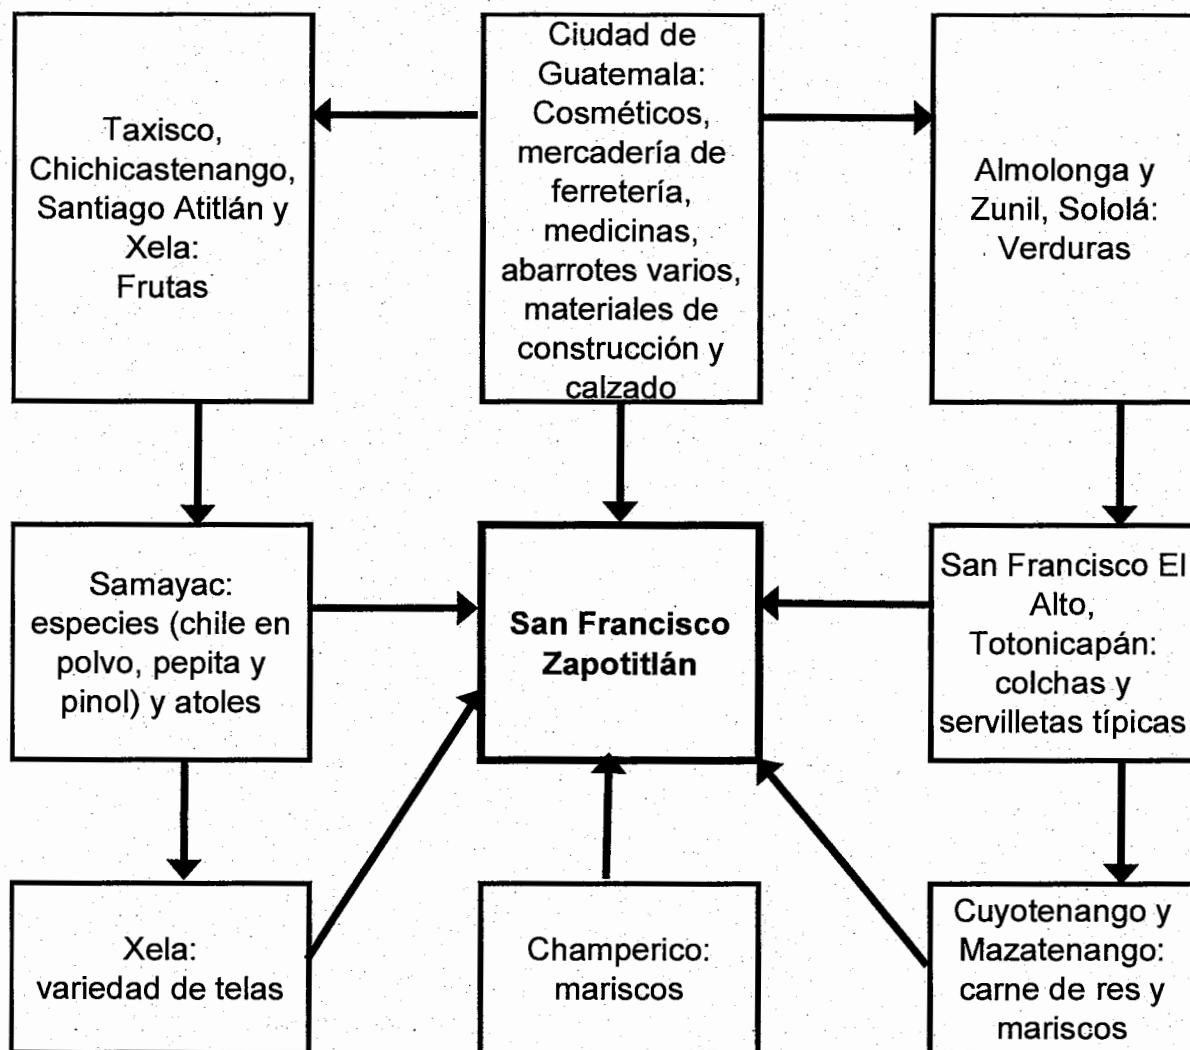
Taxisco, Chichicastenango, Santiago Atitlán y Xela: Frutas

Ciudad de Guatemala: Cosméticos, mercadería de ferretería, medicinas, abarrotes varios, materiales de construcción y calzado

Almolonga y Zunil, Sololá: Verduras

Samayac: especies (chile en polvo, pepita y pinol) y atoles

**San Francisco Zapotitlán**

San Francisco El Alto, Totonicapán: colchas y servilletas típicas

Xela: variedad de telas

Champerico: mariscos

Cuyotenango y Mazatenango: carne de res y mariscos